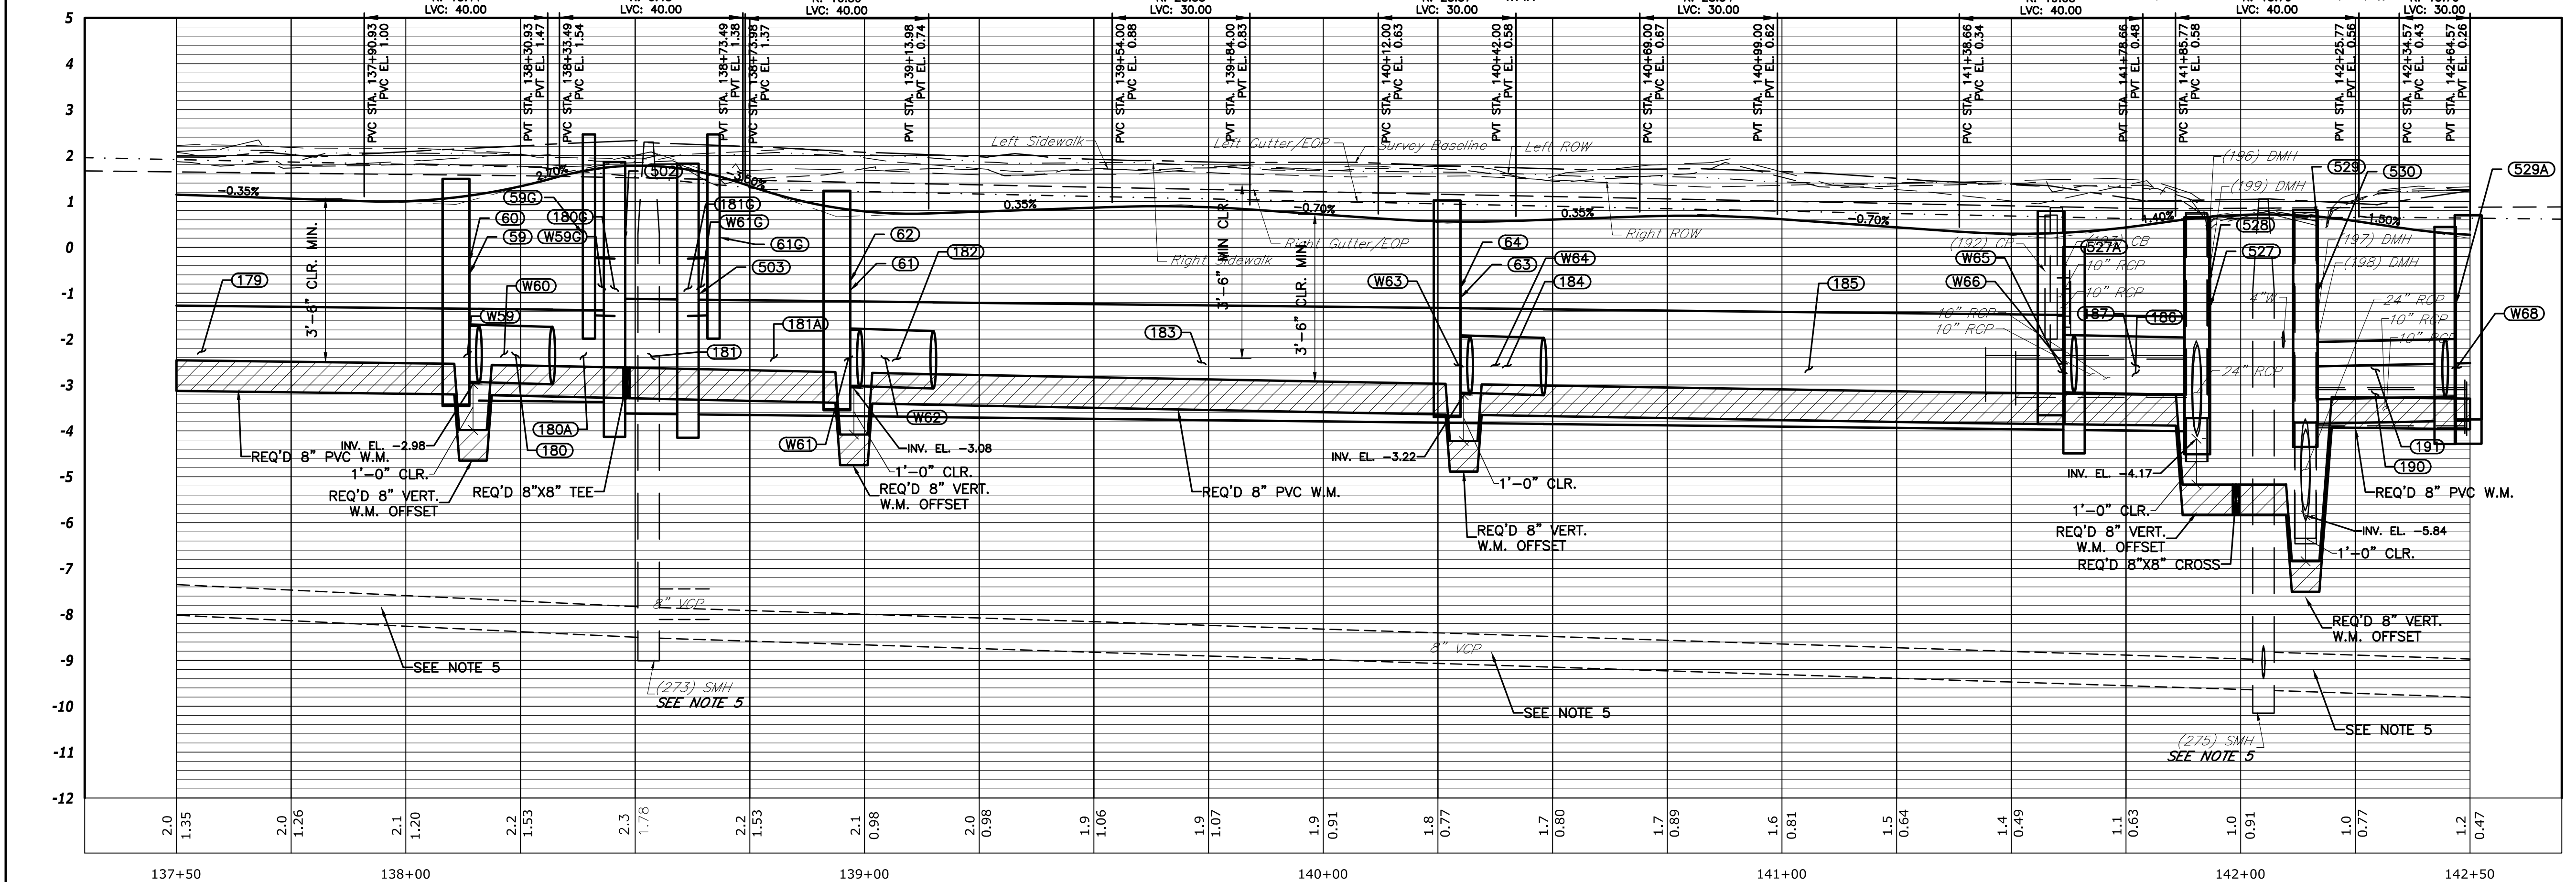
LVC: 40.00
LVC: 40.00
LVC: 40.00
LVC: 30.00
LVC: 30.00
LVC: 30.00
LVC: 40.00
LVC: 40.00
LVC: 30.00

PVC STA. 137+90.93
PVC EL. 1.00
PVT STA. 138+30.93
PVT EL. 1.47
PVC STA. 138+33.49
PVC EL. 1.54
PVT STA. 138+73.49
PVT EL. 1.38
PVC STA. 138+73.98
PVC EL. 1.37
PVT STA. 139+13.98
PVT EL. 0.74
PVC STA. 139+54.00
PVC EL. 0.88
PVT STA. 139+84.00
PVT EL. 0.83
PVC STA. 140+12.00
PVC EL. 0.63
PVT STA. 140+42.00
PVT EL. 0.58
PVC STA. 140+69.00
PVC EL. 0.67
PVT STA. 140+99.00
PVT EL. 0.62
PVC STA. 141+38.66
PVC EL. 0.34
PVT STA. 141+78.66
PVT EL. 0.48
PVC STA. 141+85.77
PVC EL. 0.58
PVT STA. 142+25.77
PVT EL. 0.56
PVC STA. 142+34.57
PVC EL. 0.43
PVT STA. 142+64.57
PVT EL. 0.26

5
4
3
2
1
0
-1
-2
-3
-4
-5
-6
-7
-8
-9
-10
-11
-12

-0.35%
2.10%
3.60%
0.35%
-0.70%
0.35%
-0.70%
1.40%
1.50%

Left Sidewalk
Left Gutter/EOP
Survey Baseline
Left ROW
Right Sidewalk
Right Gutter/EOP
Right ROW
(196) DMH
(199) DMH
(192) CB
(193) CB
(197) DMH
(198) DMH
10" RCP
10" RCP
10" RCP
10" RCP
24" RCP
10" RCP
10" RCP
24" RCP
4"W

179
59G
180G
60
59
W59G
W60
W59
502
181G
W61G
61G
503
62
61
182
181A
181
180A
180
W62
W61
183
64
63
W64
184
W63
185
W65
W66
527A
528
527
529
530
529A
187
186
W68
191
190

3'-6" CLR. MIN.
3'-6" MIN CLR.
3'-6" CLR. MIN.

INV. EL. -2.98
1'-0" CLR.
REQ'D 8" PVC W.M.
REQ'D 8" VERT. W.M. OFFSET
REQ'D 8"X8" TEE
INV. EL. -3.08
1'-0" CLR.
REQ'D 8" VERT. W.M. OFFSET
REQ'D 8" PVC W.M.
INV. EL. -3.22
1'-0" CLR.
REQ'D 8" VERT. W.M. OFFSET
INV. EL. -4.17
1'-0" CLR.
REQ'D 8" VERT. W.M. OFFSET
REQ'D 8"X8" CROSS
INV. EL. -5.84
1'-0" CLR.
REQ'D 8" PVC W.M.
REQ'D 8" VERT. W.M. OFFSET

8" VCP
8" VCP
SEE NOTE 5
(273) SMH
SEE NOTE 5
SEE NOTE 5
SEE NOTE 5
(275) SMH
SEE NOTE 5

2.0 1.35
2.0 1.26
2.1 1.20
2.2 1.53
2.3 1.78
2.2 1.53
2.1 0.98
2.0 0.98
1.9 1.06
1.9 1.07
1.9 0.91
1.8 0.77
1.7 0.80
1.7 0.89
1.6 0.81
1.5 0.64
1.4 0.49
1.1 0.63
1.0 0.91
1.0 0.77
1.2 0.47

137+50
138+00
139+00
140+00
141+00
142+00
142+50